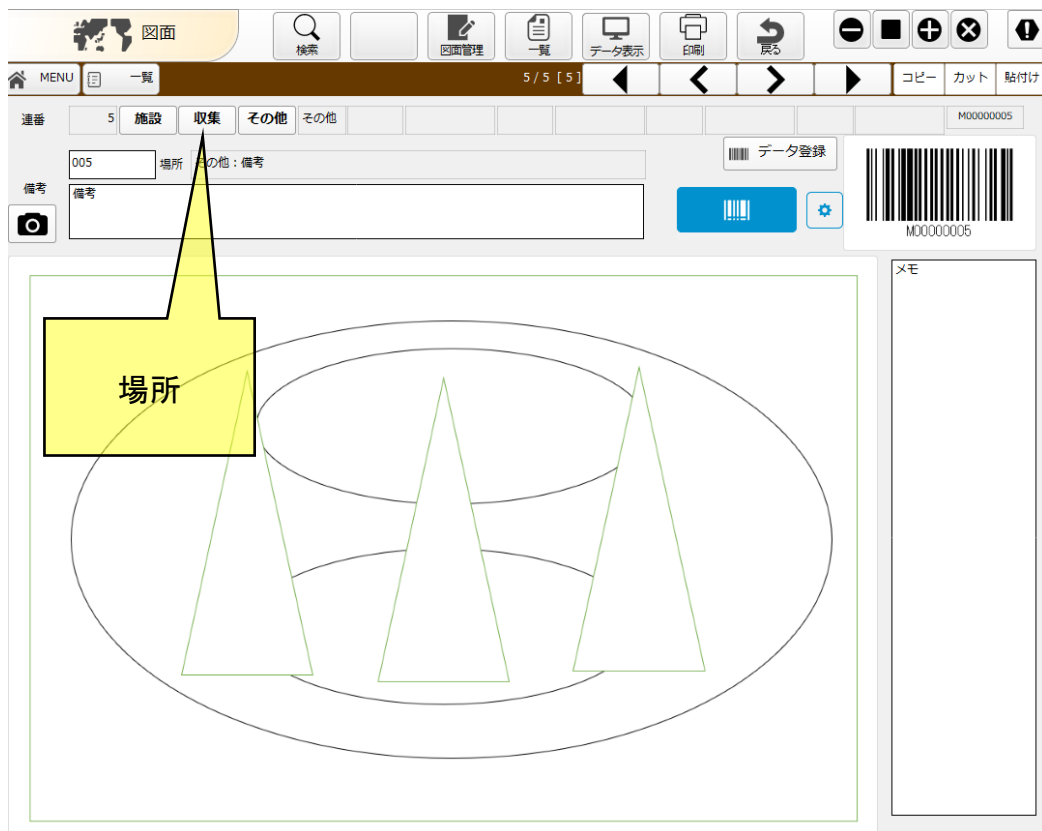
図面

検索

図面管理

一覧

データ表示

印刷

戻る

MENU

一覧

5 / 5 [ 5 ]

コピー

カット

貼付け

連番

5

施設

収集

その他

その他

M00000005

005

場所

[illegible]の他：備考

データ登録

備考

備考

M00000005

メモ

場所